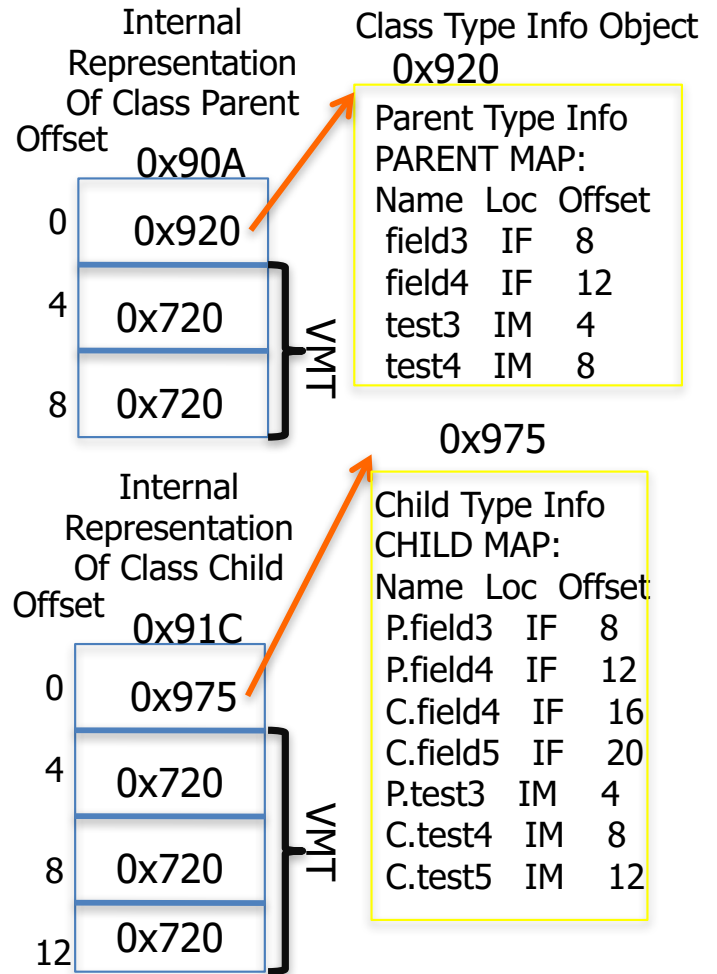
Internal Representation Of Class Parent

Offset

0x90A

| Offset | |
|---|---|
| 0 | 0x920 |
| 4 | 0x720 |
| 8 | 0x720 |

VMT

Class Type Info Object

0x920

Parent Type Info
PARENT MAP:

| Name | Loc | Offset |
|---|---|---|
| field3 | IF | 8 |
| field4 | IF | 12 |
| test3 | IM | 4 |
| test4 | IM | 8 |

Internal Representation Of Class Child

Offset

0x91C

| Offset | |
|---|---|
| 0 | 0x975 |
| 4 | 0x720 |
| 8 | 0x720 |
| 12 | 0x720 |

VMT

0x975

Child Type Info
CHILD MAP:

| Name | Loc | Offset |
|---|---|---|
| P.field3 | IF | 8 |
| P.field4 | IF | 12 |
| C.field4 | IF | 16 |
| C.field5 | IF | 20 |
| P.test3 | IM | 4 |
| C.test4 | IM | 8 |
| C.test5 | IM | 12 |